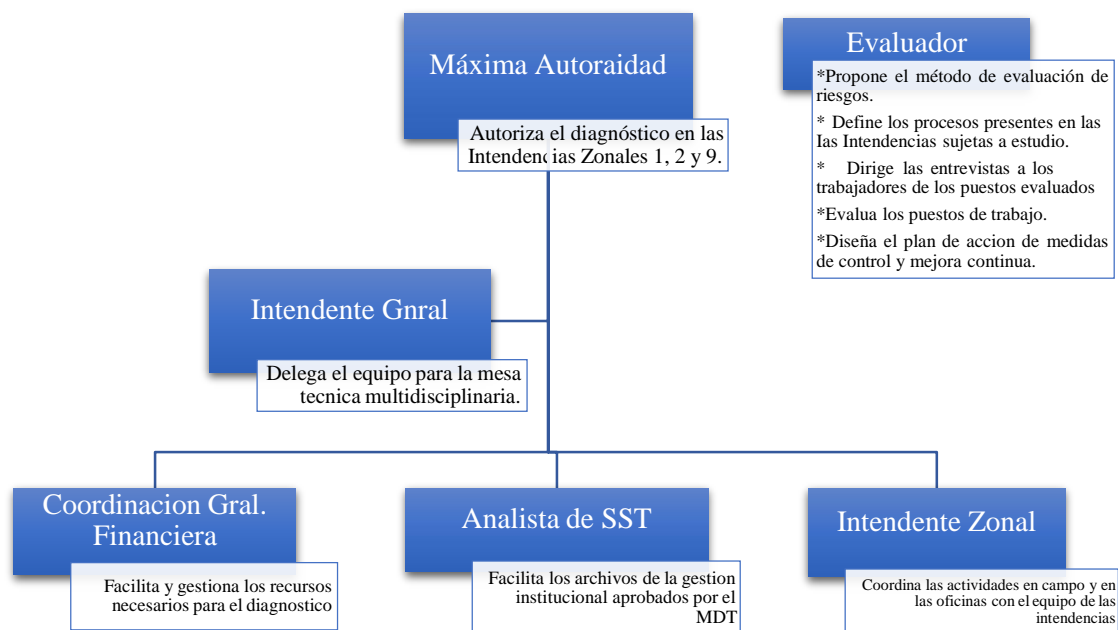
Máxima Autoraidad

Autoriza el diagnóstico en las Intendencias Zonales 1, 2 y 9.

Evaluador

*Propone el método de evaluación de riesgos.

* Define los procesos presentes en las Ias Intendencias sujetas a estudio.

* Dirige las entrevistas a los trabajadores de los puestos evaluados

*Evalua los puestos de trabajo.

*Diseña el plan de accion de medidas de control y mejora continua.

Intendente Gnral

Delega el equipo para la mesa tecnica multidisciplinaria.

Coordinacion Gral. Financiera

Facilita y gestiona los recursos necesarios para el diagnostico

Analista de SST

Facilita los archivos de la gestion institucional aprobados por el MDT

Intendente Zonal

Coordina las actividades en campo y en las oficinas con el equipo de las intendencias